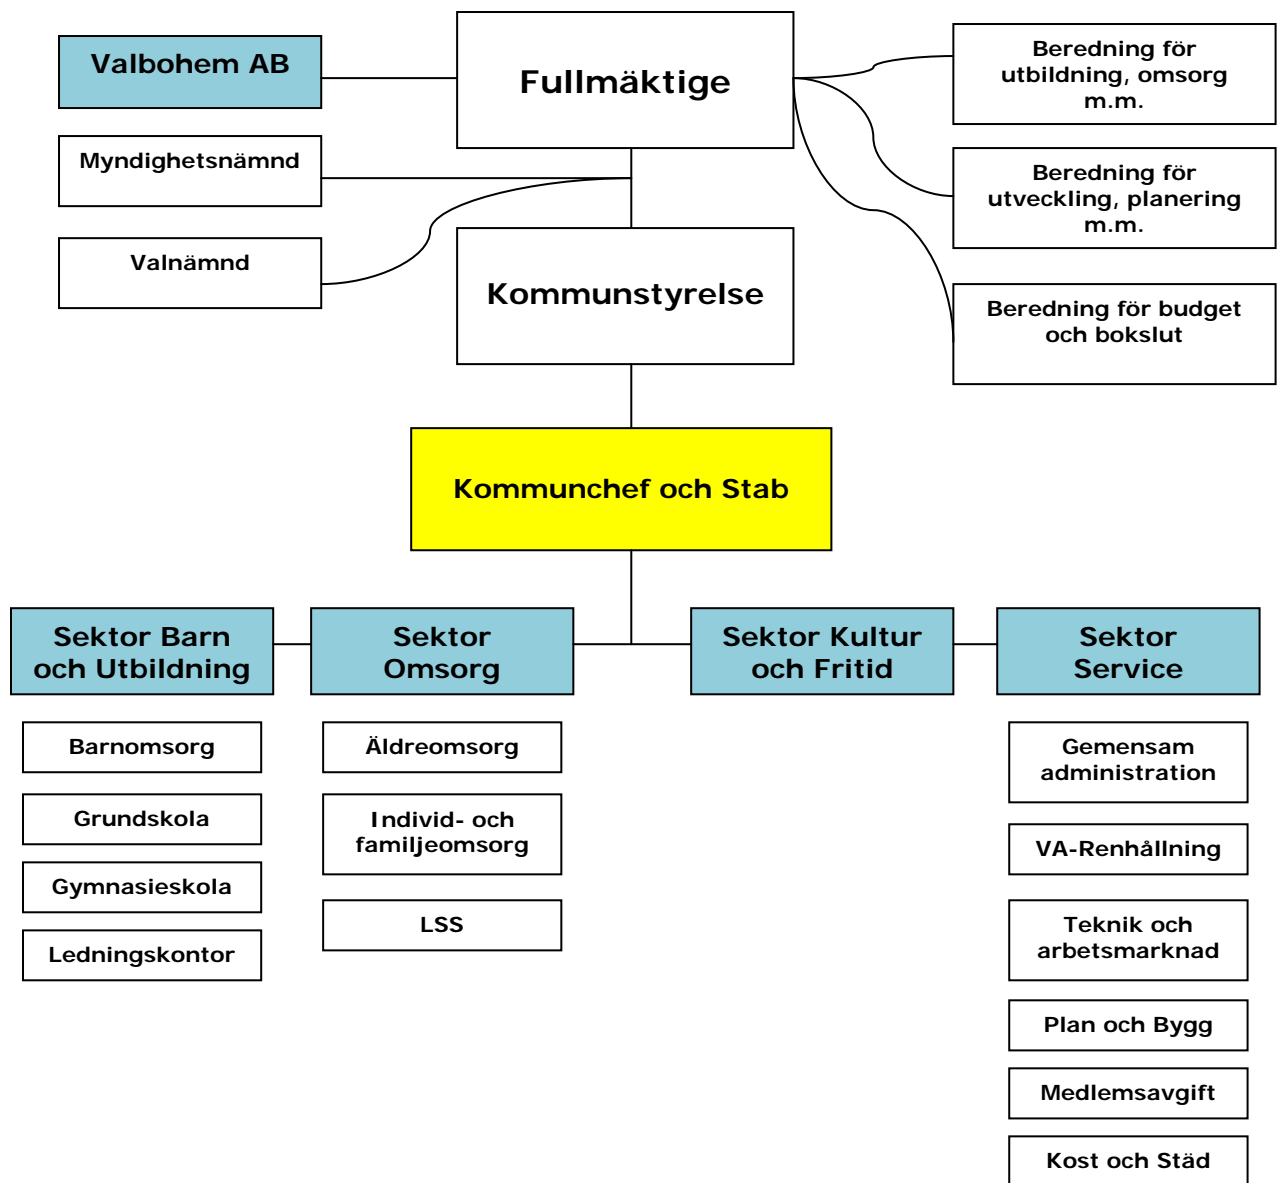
Valbohem AB

Fullmäktige

Beredning för utbildning, omsorg m.m.

Myndighetsnämnd

Beredning för utveckling, planering m.m.

Valnämnd

Kommunstyrelse

Beredning för budget och bokslut

Kommunchef och Stab

Sektor Barn och Utbildning

Sektor Omsorg

Sektor Kultur och Fritid

Sektor Service

Barnomsorg

Grundskola

Gymnasieskola

Ledningskontor

Äldreomsorg

Individ- och familjeomsorg

LSS

Gemensam administration

VA-Renhållning

Teknik och arbetsmarknad

Plan och Bygg

Medlemsavgift

Kost och Städ